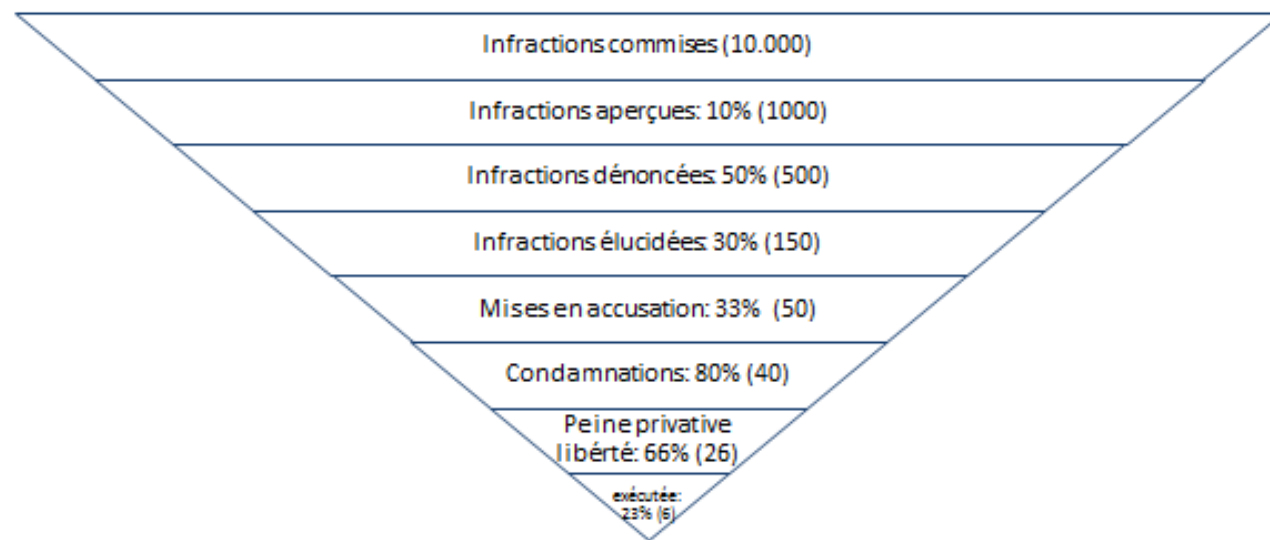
Infractions commises (10.000)

Infractions aperçues: 10% (1000)

Infractions dénoncées: 50% (500)

Infractions élucidées: 30% (150)

Mises en accusation: 33% (50)

Condamnations: 80% (40)

Peine privative libérté: 66% (26)

exécutée: 23% (6)